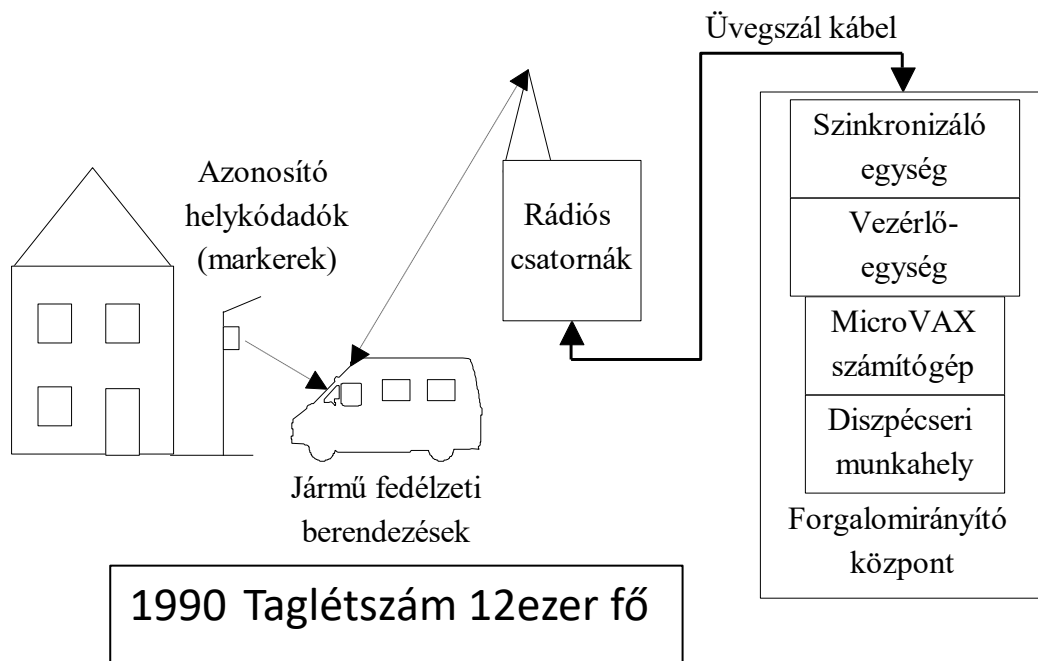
Üvegszál kábel

Azonosító helykódadók (markerek)

Rádiós csatornák

Szinkronizáló egység

Vezérlő-egység

MicroVAX számítógép

Diszpécseri munkahely

Forgalomirányító központ

Jármű fedélzeti berendezések

1990 Taglétszám 12ezer fő